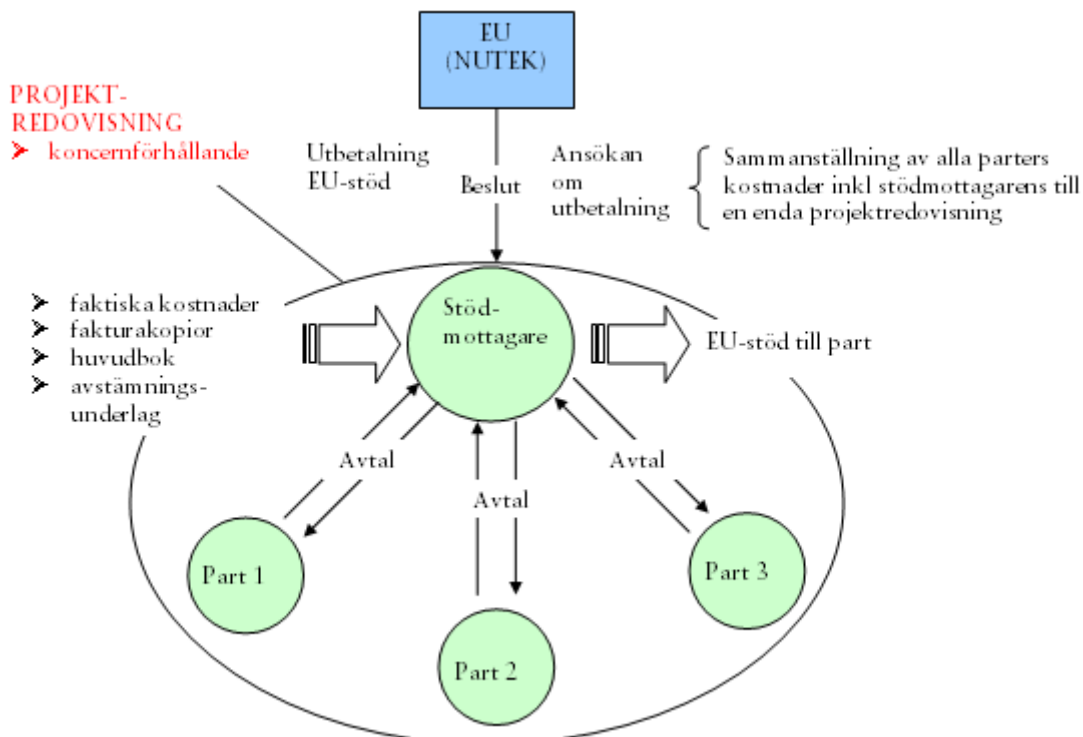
EU
(NUTEK)

PROJEKTREDOVISNING
➢ koncernförhållande

Utbetalning
EU-stöd

Beslut

Ansökan
om
utbetalning

Sammanställning av alla parters kostnader inkl stödmottagarens till en enda projektredovisning

➢ faktiska kostnader
➢ fakturakopior
➢ huvudbok
➢ avstämningsunderlag

Stödmottagare

EU-stöd till part

Avtal

Avtal

Avtal

Part 1

Part 2

Part 3